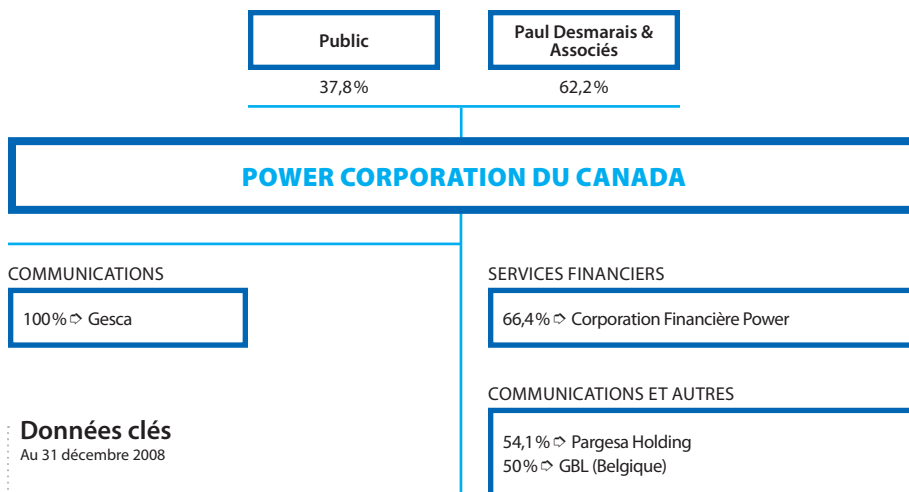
Public
37,8%

Paul Desmarais & Associés
62,2%

POWER CORPORATION DU CANADA

COMMUNICATIONS

100% ➪ Gesca

SERVICES FINANCIERS

66,4% ➪ Corporation Financière Power

COMMUNICATIONS ET AUTRES

54,1% ➪ Pargesa Holding
50% ➪ GBL (Belgique)

Données clés
Au 31 décembre 2008